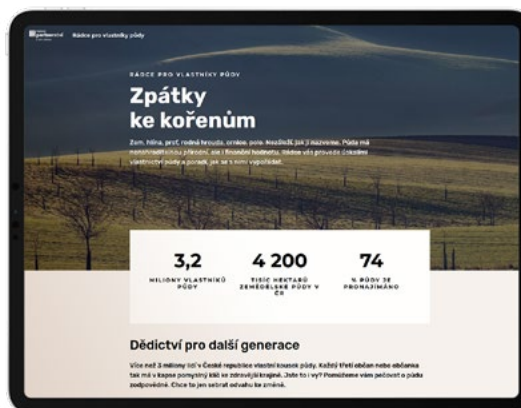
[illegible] Rádce pro vlastníky půdy

RÁDCE PRO VLASTNÍKY PŮDY

Zpátky ke kořenům

Zem, hlína, prst, rodná hrouda, ornice, pole. Nezáleží, jak ji nazveme. Půda má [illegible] hodnotu. Rádce vás provede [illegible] vlastnictví půdy a poradí, jak se s ními vypořádat.

3,2
MILIONY VLASTNÍKŮ PŮDY

4 200
TISÍC HEKTARŮ ZEMĚDĚLSKÉ PŮDY V ČR

74
% PŮDY JE PRONAJÍMÁNO

Dědictví pro další generace

Více než 3 miliony lidí v České republice vlastní kousek půdy. Každý třetí občan nebo občanka tak má v kapse pomyslný klíč ke zdravější krajině. Jste to i vy? Pomůžeme vám pečovat o půdu zodpovědně. Chce to jen sebrat odvahu ke změně.